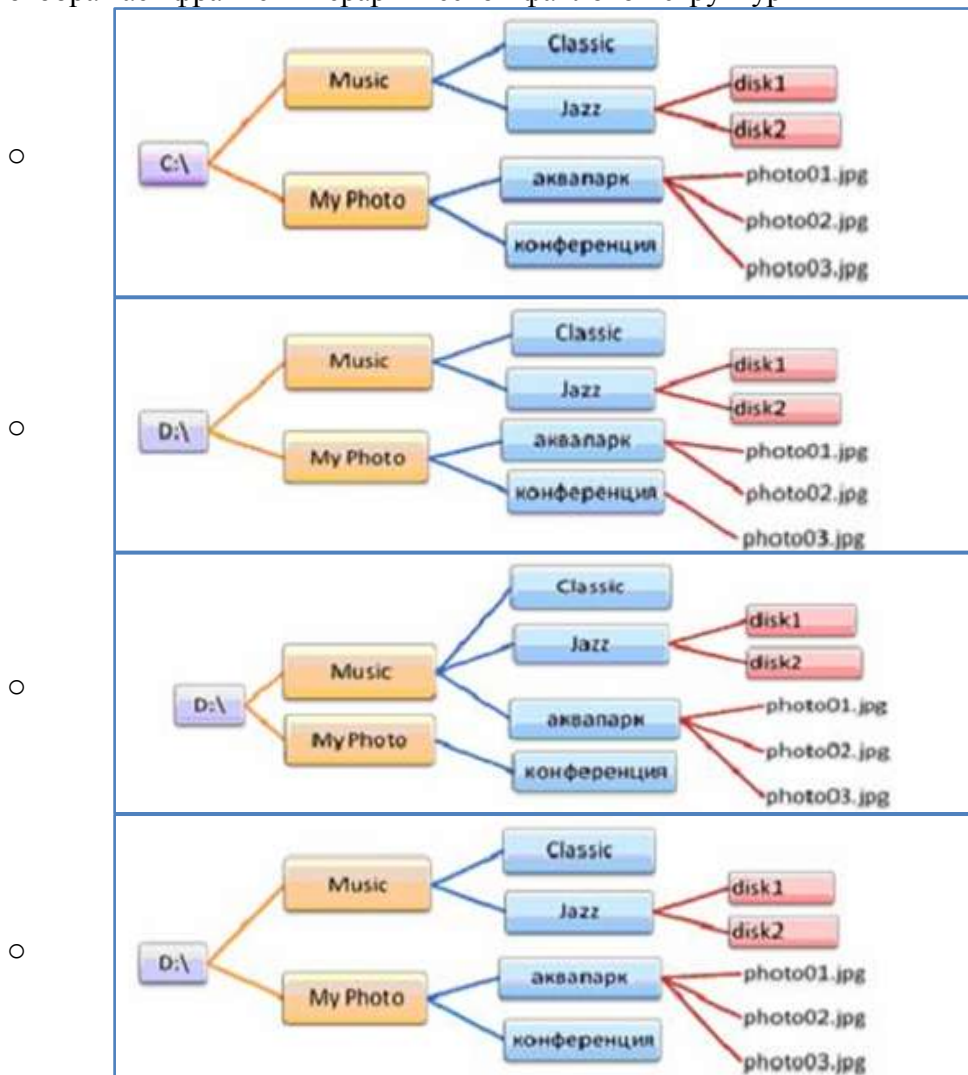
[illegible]

○

C:\
Music
My Photo
Classic
Jazz
disk1
disk2
аквапарк
конференция
photo01.jpg
photo02.jpg
photo03.jpg

○

D:\
Music
My Photo
Classic
Jazz
disk1
disk2
аквапарк
конференция
photo01.jpg
photo02.jpg
photo03.jpg

○

D:\
Music
My Photo
Classic
Jazz
disk1
disk2
аквапарк
конференция
photo01.jpg
photo02.jpg
photo03.jpg

○

D:\
Music
My Photo
Classic
Jazz
disk1
disk2
аквапарк
конференция
photo01.jpg
photo02.jpg
photo03.jpg